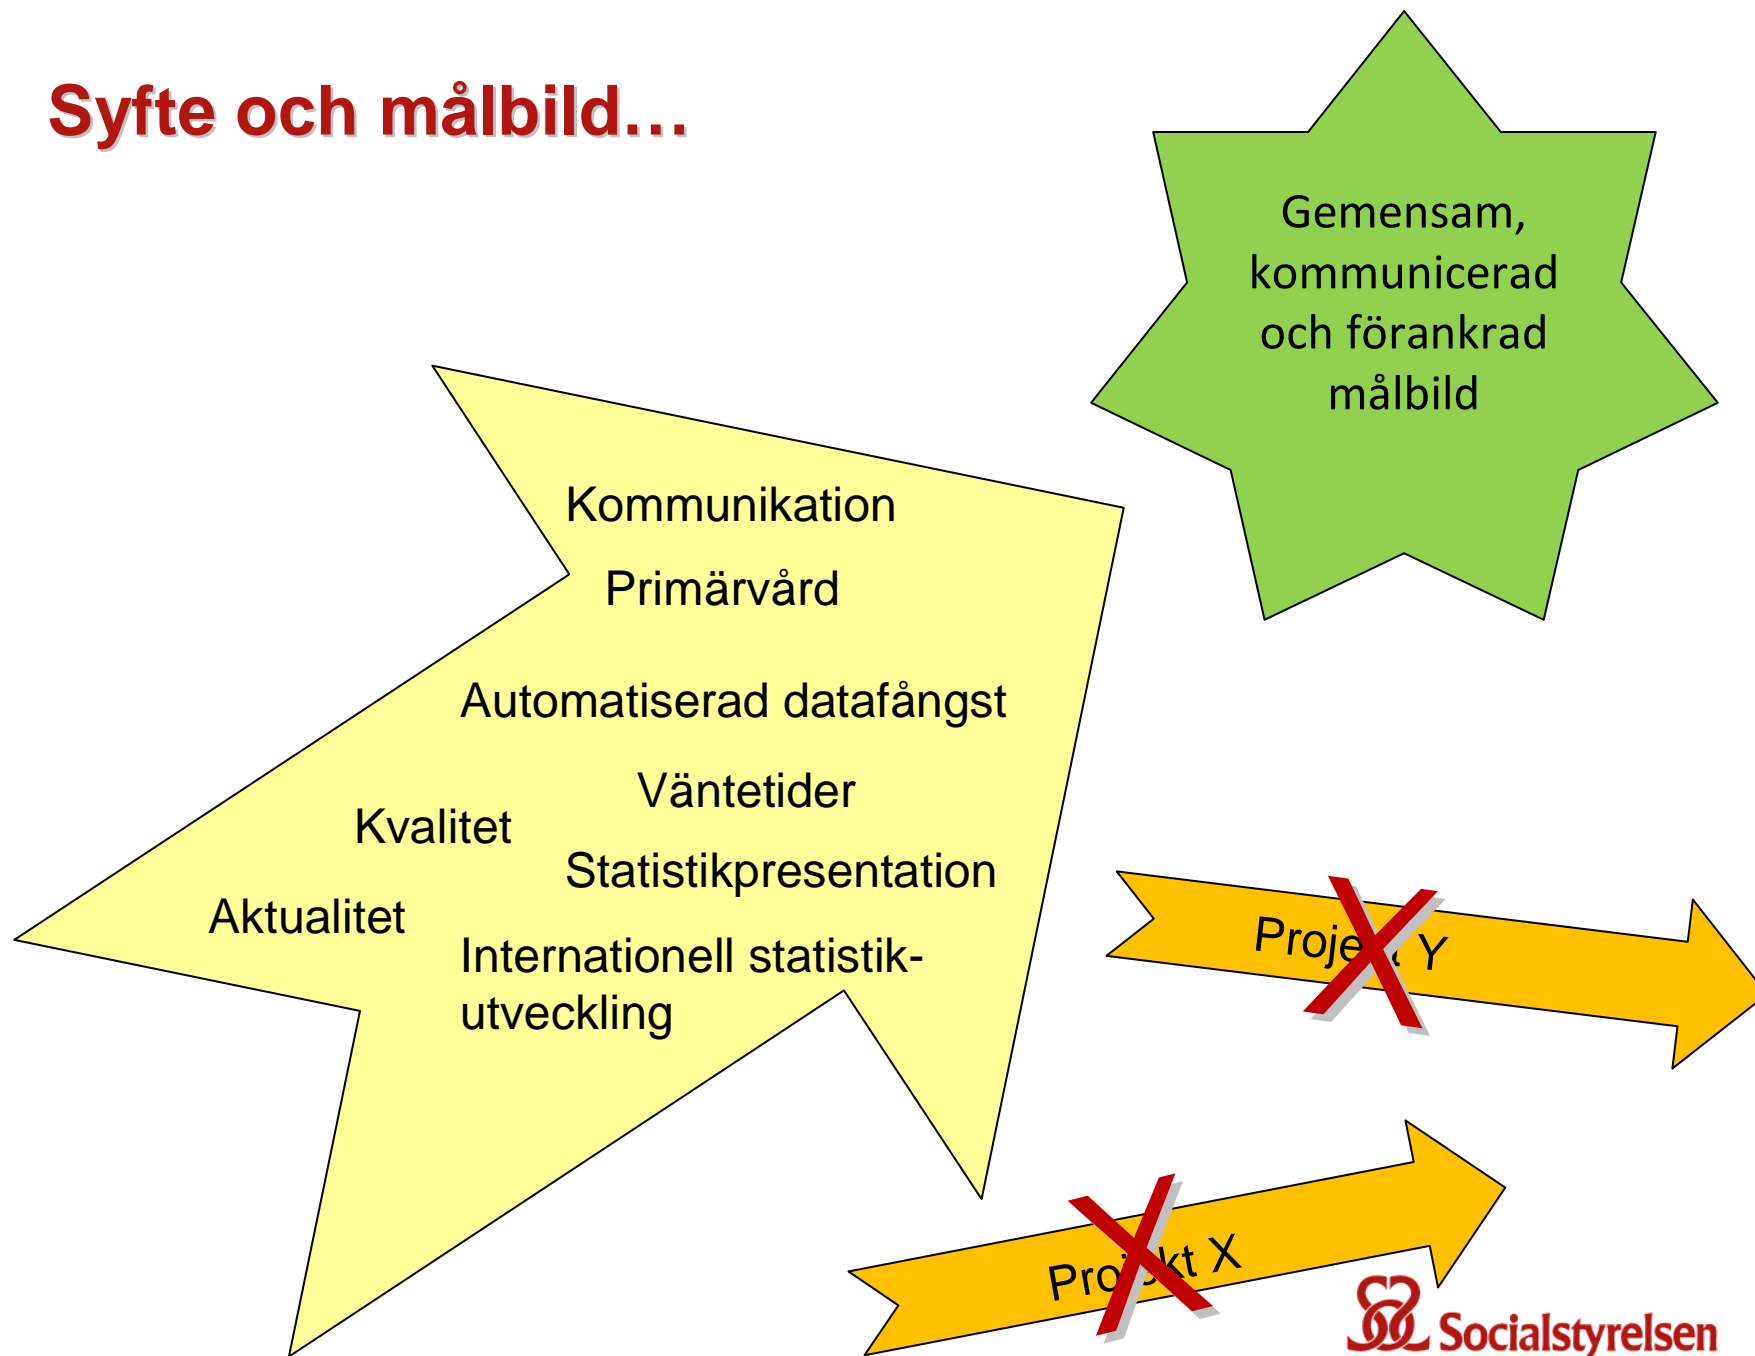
Syfte och målbild…

Gemensam, kommunicerad och förankrad målbild

Kommunikation

Primärvård

Automatiserad datafångst

Väntetider

Kvalitet

Statistikpresentation

Aktualitet

Internationell statistikutveckling

Proje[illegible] Y

Pro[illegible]kt X

Socialstyrelsen